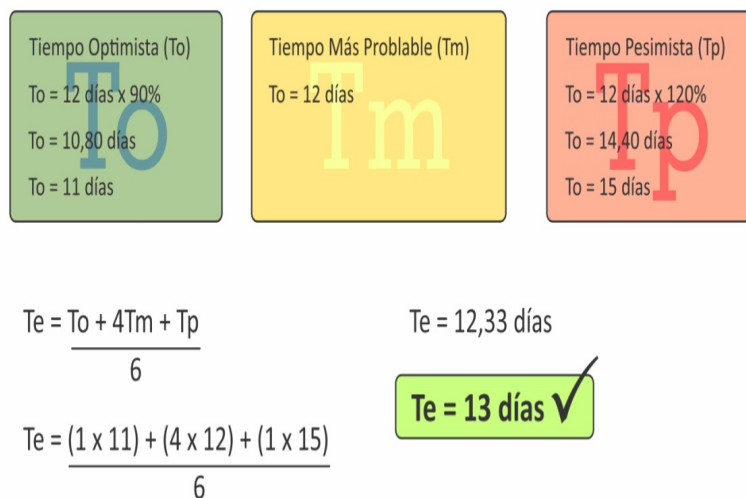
Tiempo Optimista (To)

To

To = 12 días x 90%

To = 10,80 días

To = 11 días

Tiempo Más Probable (Tm)

Tm

To = 12 días

Tiempo Pesimista (Tp)

Tp

To = 12 días x 120%

To = 14,40 días

To = 15 días

Te = $\frac{To + 4Tm + Tp}{6}$

Te = 12,33 días

Te = 13 días

Te = $\frac{(1 \times 11) + (4 \times 12) + (1 \times 15)}{6}$